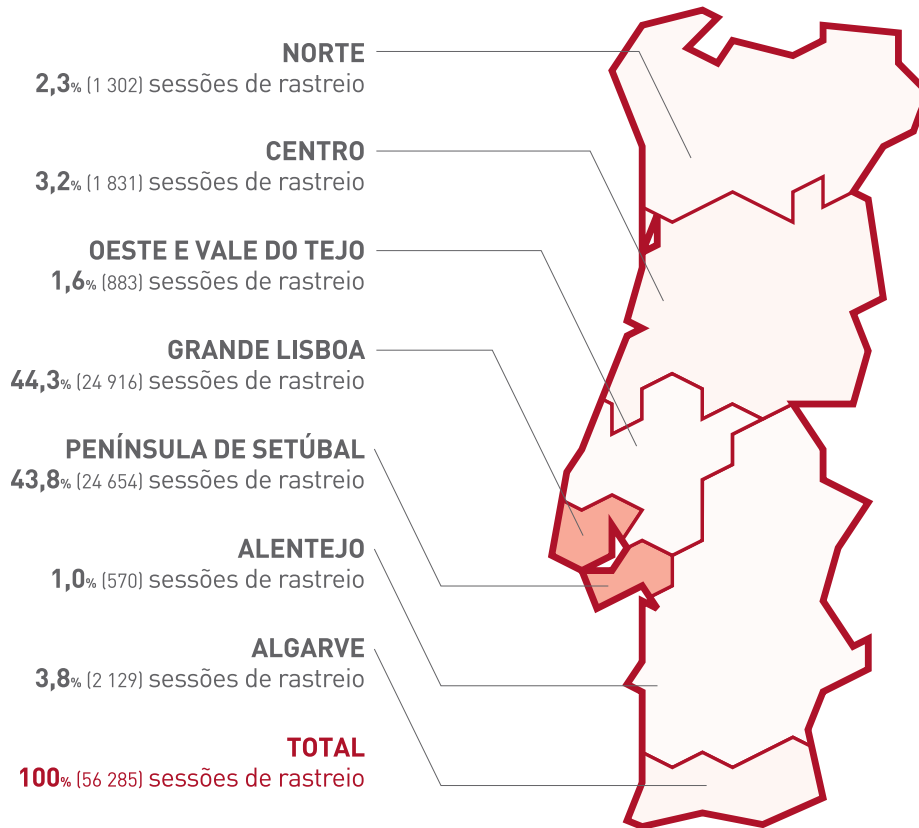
NORTE
2,3% (1 302) sessões de rastreio

CENTRO
3,2% (1 831) sessões de rastreio

OESTE E VALE DO TEJO
1,6% (883) sessões de rastreio

GRANDE LISBOA
44,3% (24 916) sessões de rastreio

PENÍNSULA DE SETÚBAL
43,8% (24 654) sessões de rastreio

ALENTEJO
1,0% (570) sessões de rastreio

ALGARVE
3,8% (2 129) sessões de rastreio

TOTAL
100% (56 285) sessões de rastreio